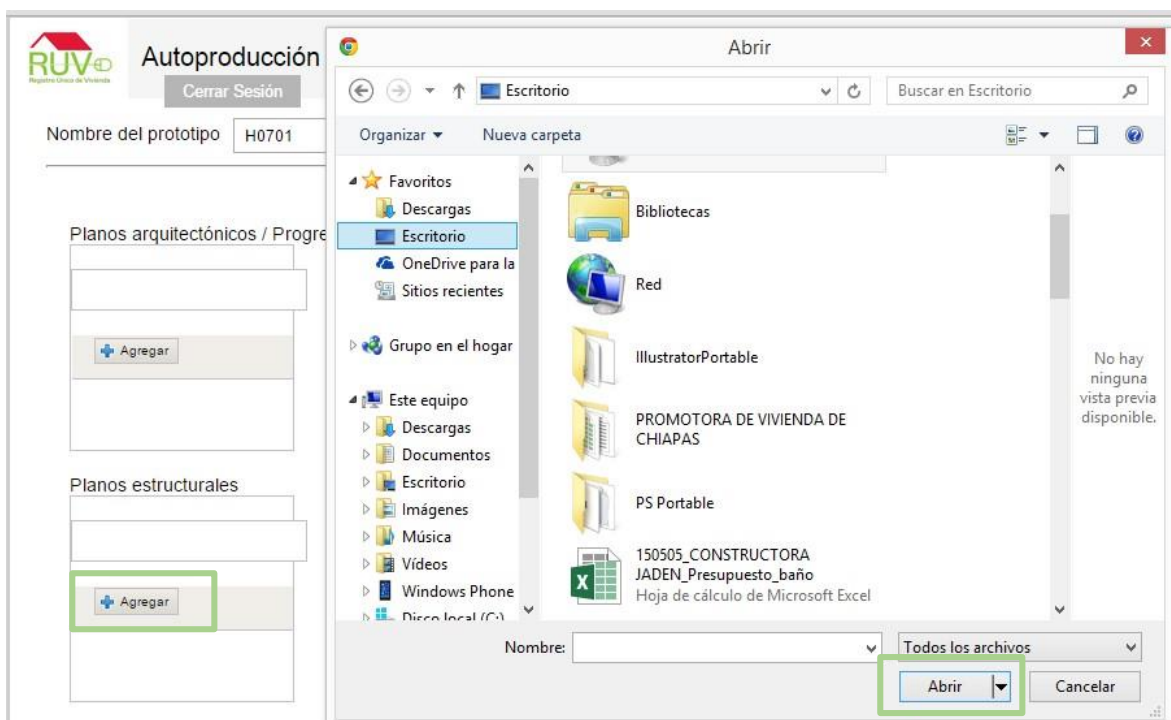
RUV
Registro Único de Vivienda
Autoproducción
Cerrar Sesión
Nombre del prototipo H0701
Planos arquitectónicos / Progre
Agregar
Planos estructurales
Agregar

Abrir
Escritorio
Buscar en Escritorio
Organizar ▾ Nueva carpeta
Favoritos
Descargas
Escritorio
OneDrive para la
Sitios recientes
Grupo en el hogar
Este equipo
Descargas
Documentos
Escritorio
Imágenes
Música
Vídeos
Windows Phone
Disco local (C:)
Bibliotecas
Red
IllustratorPortable
PROMOTORA DE VIVIENDA DE CHIAPAS
PS Portable
150505_CONSTRUCTORA JADEN_Presupuesto_baño
Hoja de cálculo de Microsoft Excel
No hay ninguna vista previa disponible.
Nombre:
Todos los archivos
Abrir
Cancelar